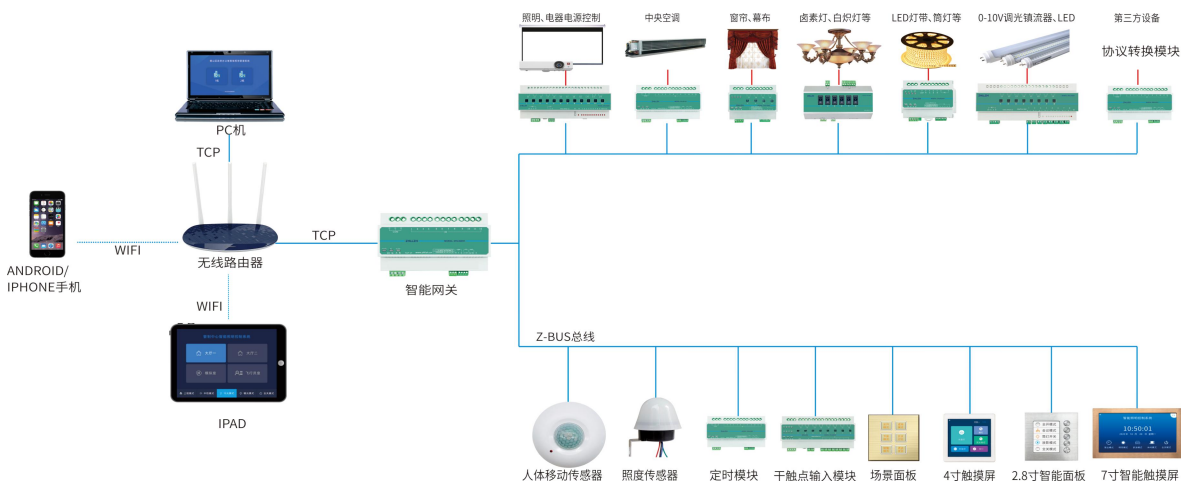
照明、电器电源控制
中央空调
窗帘、幕布
卤素灯、白炽灯等
LED灯带、筒灯等
0-10V调光镇流器、LED
第三方设备
协议转换模块

PC机
TCP
WIFI
ANDROID/
IPHONE手机
无线路由器
TCP
智能网关
WIFI
IPAD

Z-BUS总线

人体移动传感器
照度传感器
定时模块
干触点输入模块
场景面板
4寸触摸屏
2.8寸智能面板
7寸智能触摸屏